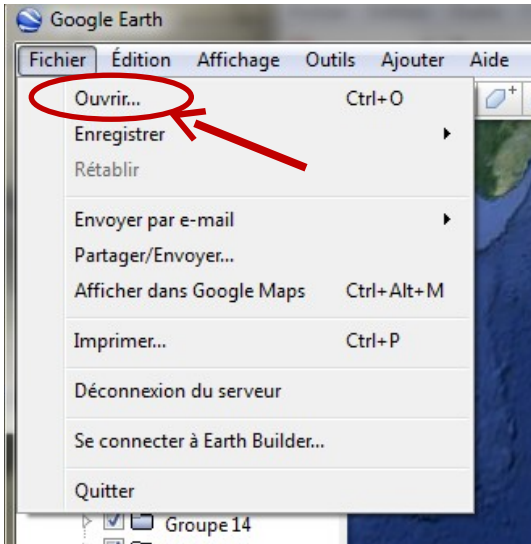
Google Earth

Fichier Édition Affichage Outils Ajouter Aide

Ouvrir... Ctrl+O
Enregistrer
Rétablir

Envoyer par e-mail
Partager/Envoyer...
Afficher dans Google Maps Ctrl+Alt+M

Imprimer... Ctrl+P

Déconnexion du serveur

Se connecter à Earth Builder...

Quitter

Groupe 14